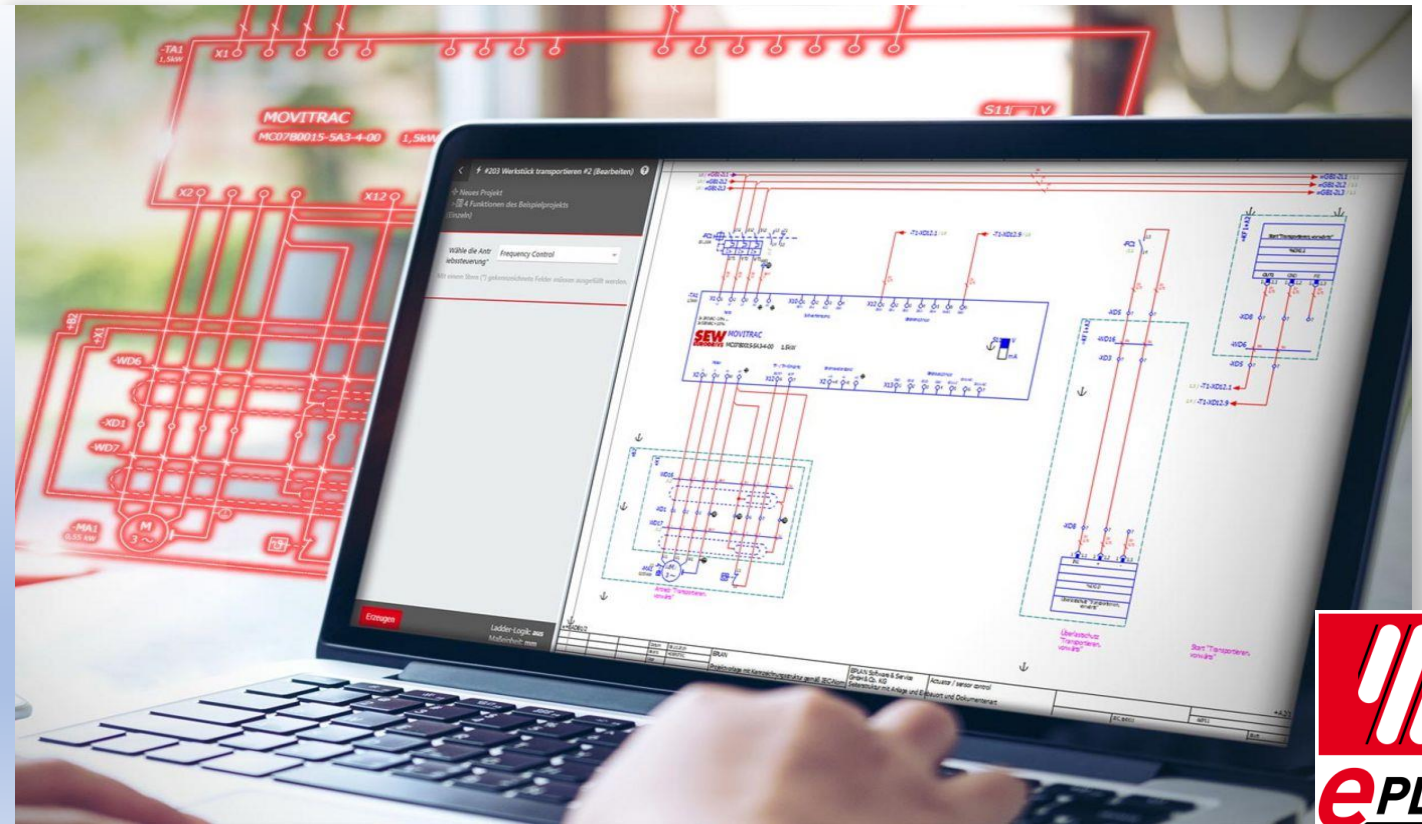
-TA1
1,5kW
X1
MOVITRAC
MC07B0015-5A3-4-00 1,5kW
S11 V
X2
X12
-WD6
-XD1
-WD7
-MA1
0,55 kW
M
3~

#203 Werkstück transportieren #2 (Bearbeiten)
Neues Projekt
4 Funktionen des Beispielprojekts (Einzeln)
Wähle die Antriebssteuerung*
Frequency Control
Mit einem Stern (*) gekennzeichnete Felder müssen ausgefüllt werden.
Erzeugen
Ladder-Logic: aus
Maßeinheit: mm

-T1-XD12.1
-T1-XD12.9
SEW MOVITRAC
MC07B0015-5A3-4-00 1,5kW
X1
X10
X2
X12
X13
-FC1
-XD5
-XD16
-XD3
-XD8
-XD6
-XD5
-T1-XD12.1
-T1-XD12.9
-XD15
-XD1
-XD17
-MA1
-XD8
Überlastschutz "Transportieren, vorwärts"
Start "Transportieren, vorwärts"
EPLAN Software & Service GmbH & Co. KG
Actuator / sensor control